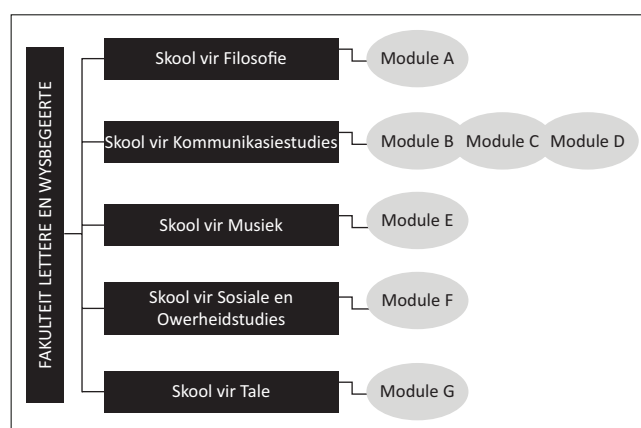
FAKULTEIT LETTERE EN WYSBEGEERTE

Skool vir Filosofie

Module A

Skool vir Kommunikasiestudies

Module B

Module C

Module D

Skool vir Musiek

Module E

Skool vir Sosiale en Owerheidstudies

Module F

Skool vir Tale

Module G